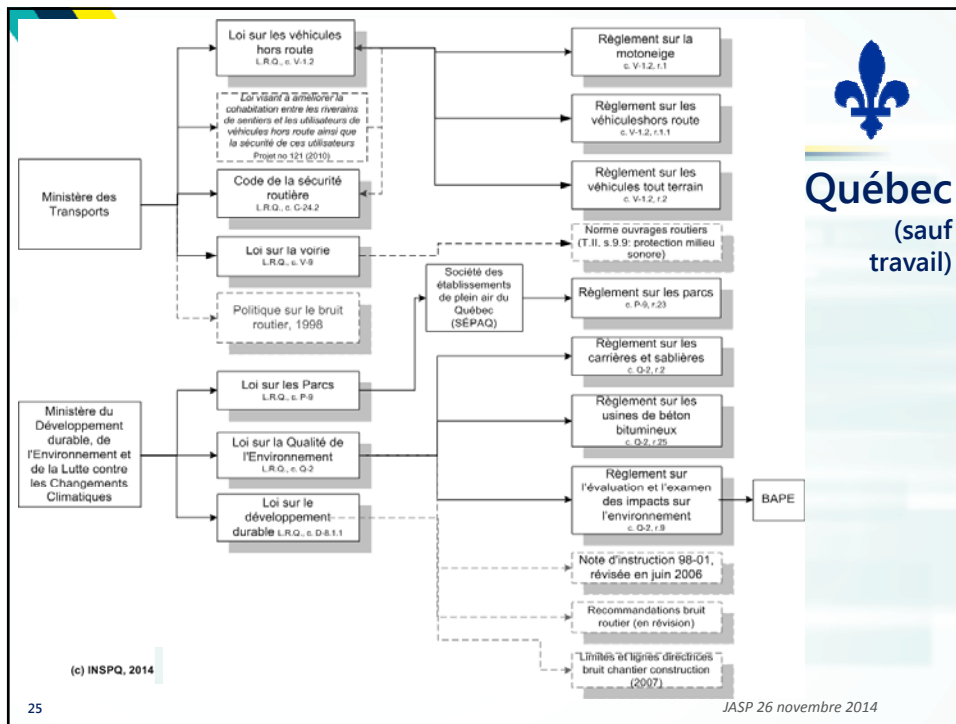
Québec (sauf travail)

Ministère des Transports

Loi sur les véhicules hors route
L.R.Q., c. V-1.2

Loi visant à améliorer la cohabitation entre les riverains de sentiers et les utilisateurs de véhicules hors route ainsi que la sécurité de ces utilisateurs
Projet no 121 (2010)

Code de la sécurité routière
L.R.Q., c. C-24.2

Loi sur la voirie
L.R.Q., c. V-9

Politique sur le bruit routier, 1998

Règlement sur la motoneige
c. V-1.2, r.1

Règlement sur les véhiculeshors route
c. V-1.2, r.1.1

Règlement sur les véhicules tout terrain
c. V-1.2, r.2

Norme ouvrages routiers (T.II, s.9.9: protection milieu sonore)

Société des établissements de plein air du Québec (SÉPAQ)

Règlement sur les parcs
c. P-9, r.23

Ministère du Développement durable, de l'Environnement et de la Lutte contre les Changements Climatiques

Loi sur les Parcs
L.R.Q., c. P-9

Loi sur la Qualité de l'Environnement
L.R.Q., c. Q-2

Loi sur le développement durable L.R.Q., c. D-8.1.1

Règlement sur les carrières et sablières
c. Q-2, r.2

Règlement sur les usines de béton bitumineux
c. Q-2, r.25

Règlement sur l'évaluation et l'examen des impacts sur l'environnement
c. Q-2, r.9

BAPE

Note d'instruction 98-01, révisée en juin 2006

Recommandations bruit routier (en révision)

Limites et lignes directrices bruit chantier construction (2007)

(c) INSPQ, 2014

25

JASP 26 novembre 2014